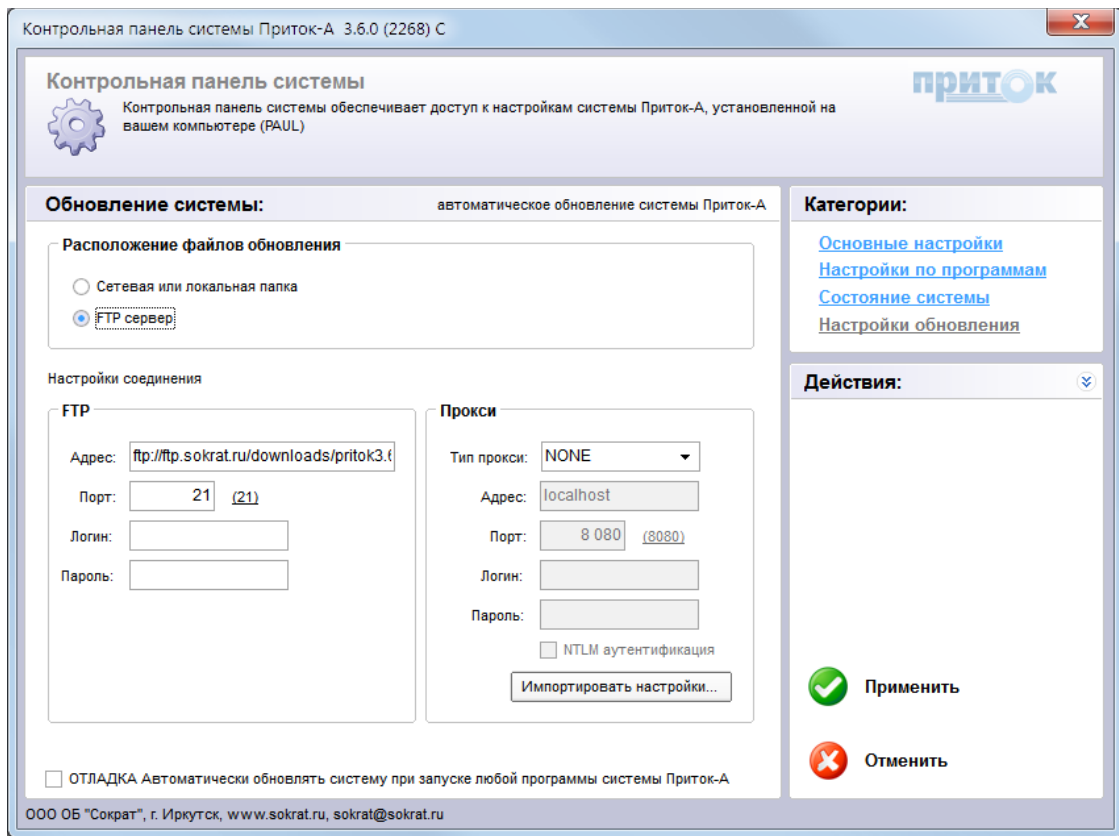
Контрольная панель системы Приток-А 3.6.0 (2268) С

Контрольная панель системы

Контрольная панель системы обеспечивает доступ к настройкам системы Приток-А, установленной на вашем компьютере (PAUL)

ПРИТОК

Обновление системы:

автоматическое обновление системы Приток-А

Расположение файлов обновления

Сетевая или локальная папка

FTP сервер

Настройки соединения

FTP

Адрес: ftp://ftp.sokrat.ru/downloads/pritok3.

Порт: 21 (21)

Логин:

Пароль:

Прокси

Тип прокси: NONE

Адрес: localhost

Порт: 8 080 (8080)

Логин:

Пароль:

NTLM аутентификация

Импортировать настройки...

ОТЛАДКА Автоматически обновлять систему при запуске любой программы системы Приток-А

Категории:

Основные настройки

Настройки по программам

Состояние системы

Настройки обновления

Действия:

Применить

Отменить

ООО ОБ "Сократ", г. Иркутск, www.sokrat.ru, sokrat@sokrat.ru